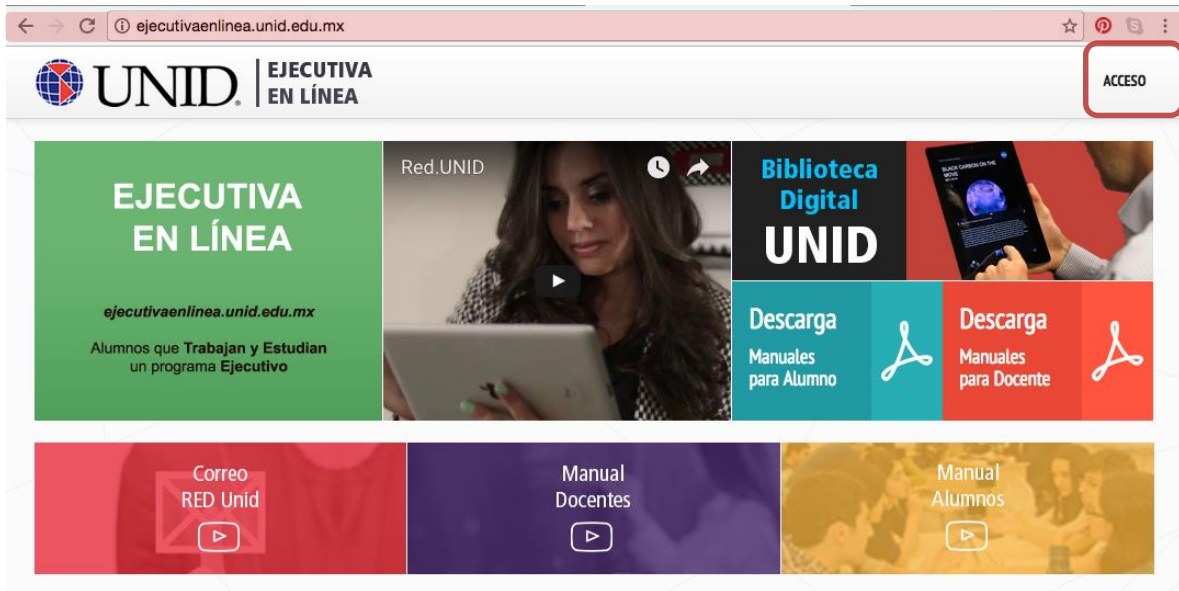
ejecutivaenlinea.unid.edu.mx

UNID® EJECUTIVA EN LÍNEA

ACCESO

EJECUTIVA EN LÍNEA

ejecutivaenlinea.unid.edu.mx

Alumnos que Trabajan y Estudian un programa Ejecutivo

Red.UNID

Biblioteca Digital UNID

BLACK CARBON ON THE MOVE

Descarga Manuales para Alumno

Descarga Manuales para Docente

Correo RED Unid

Manual Docentes

Manual Alumnos